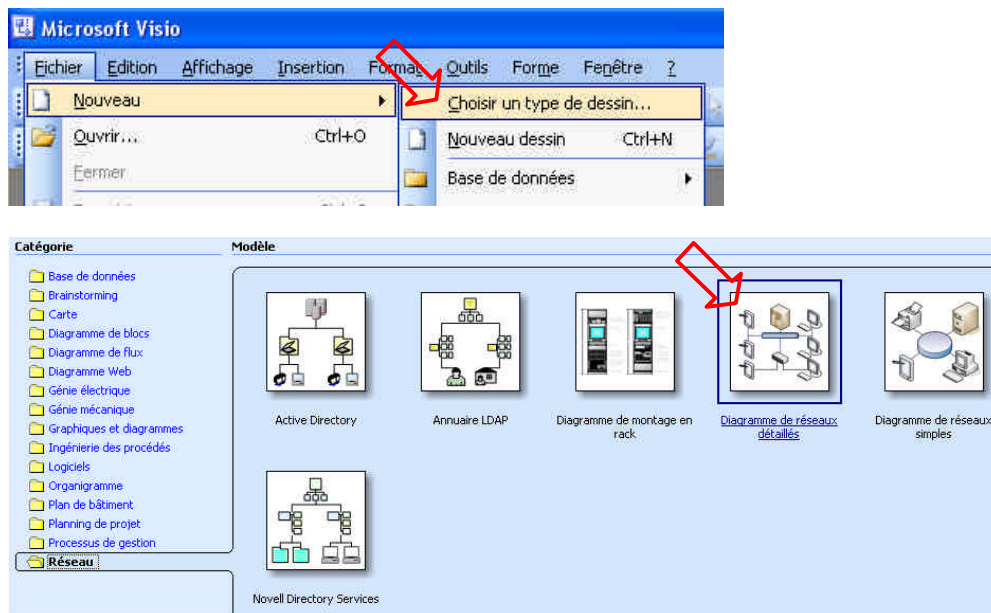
Microsoft Visio

Fichier Edition Affichage Insertion Format Outils Forme Fenêtre ?

Nouveau
Ouvrir... Ctrl+O
Fermer

Choisir un type de dessin...
Nouveau dessin Ctrl+N
Base de données

Catégorie
Base de données
Brainstorming
Carte
Diagramme de blocs
Diagramme de flux
Diagramme Web
Génie électrique
Génie mécanique
Graphiques et diagrammes
Ingénierie des procédés
Logiciels
Organigramme
Plan de bâtiment
Planning de projet
Processus de gestion
Réseau

Modèle
Active Directory
Annuaire LDAP
Diagramme de montage en rack
Diagramme de réseaux détaillés
Diagramme de réseaux simples
Novell Directory Services